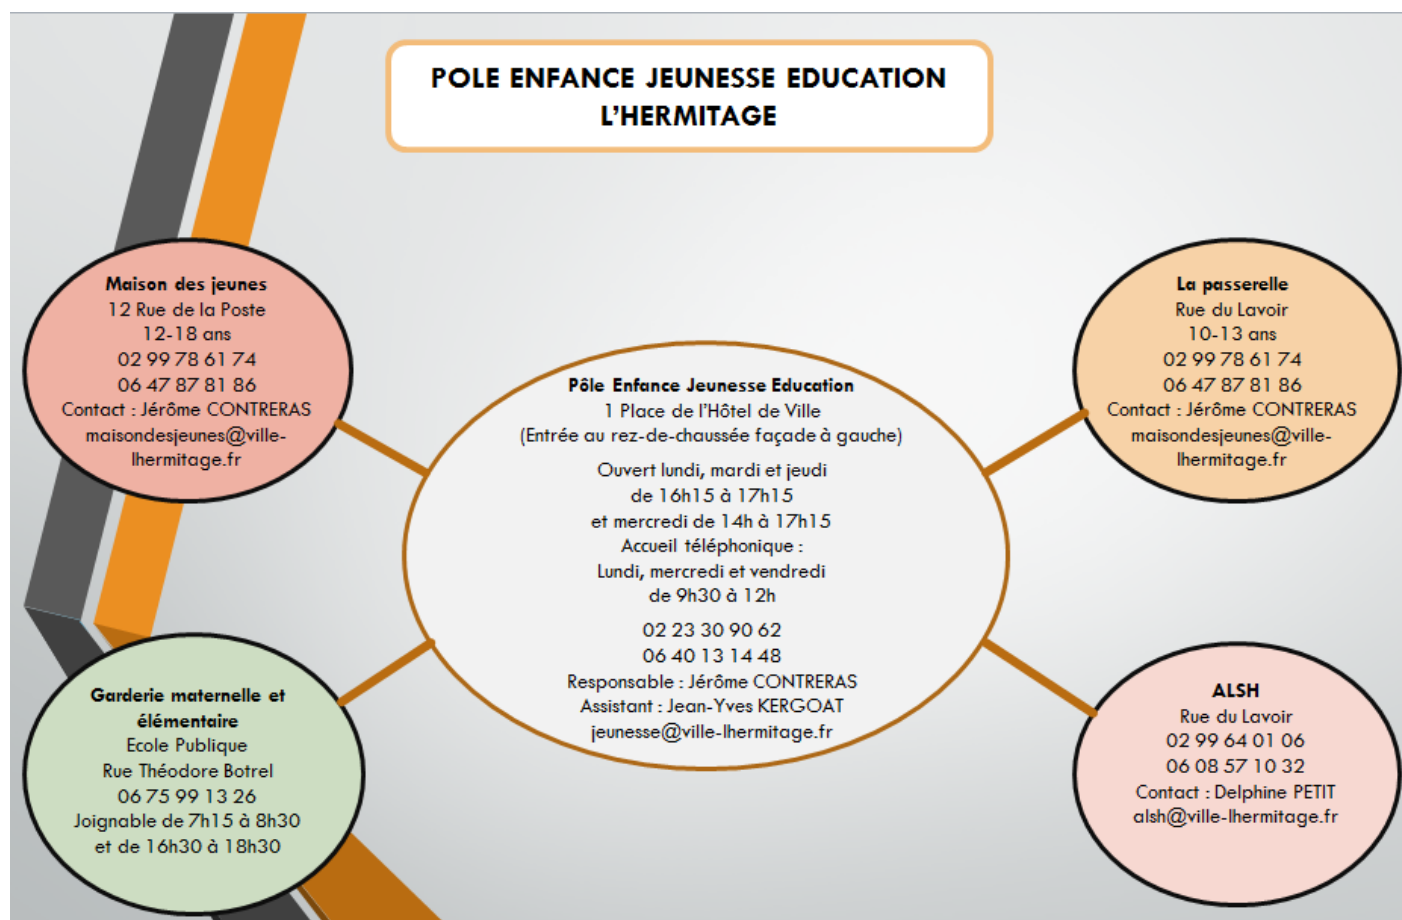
POLE ENFANCE JEUNESSE EDUCATION
L'HERMITAGE

Maison des jeunes
12 Rue de la Poste
12-18 ans
02 99 78 61 74
06 47 87 81 86
Contact : Jérôme CONTRERAS
maisondesjeunes@ville-lhermitage.fr

La passerelle
Rue du Lavoir
10-13 ans
02 99 78 61 74
06 47 87 81 86
Contact : Jérôme CONTRERAS
maisondesjeunes@ville-lhermitage.fr

Pôle Enfance Jeunesse Education
1 Place de l'Hôtel de Ville
(Entrée au rez-de-chaussée façade à gauche)

Ouvert lundi, mardi et jeudi
de 16h15 à 17h15
et mercredi de 14h à 17h15
Accueil téléphonique :
Lundi, mercredi et vendredi
de 9h30 à 12h

02 23 30 90 62
06 40 13 14 48
Responsable : Jérôme CONTRERAS
Assistant : Jean-Yves KERGOAT
jeunesse@ville-lhermitage.fr

Garderie maternelle et élémentaire
Ecole Publique
Rue Théodore Botrel
06 75 99 13 26
Joignable de 7h15 à 8h30
et de 16h30 à 18h30

ALSH
Rue du Lavoir
02 99 64 01 06
06 08 57 10 32
Contact : Delphine PETIT
alsh@ville-lhermitage.fr